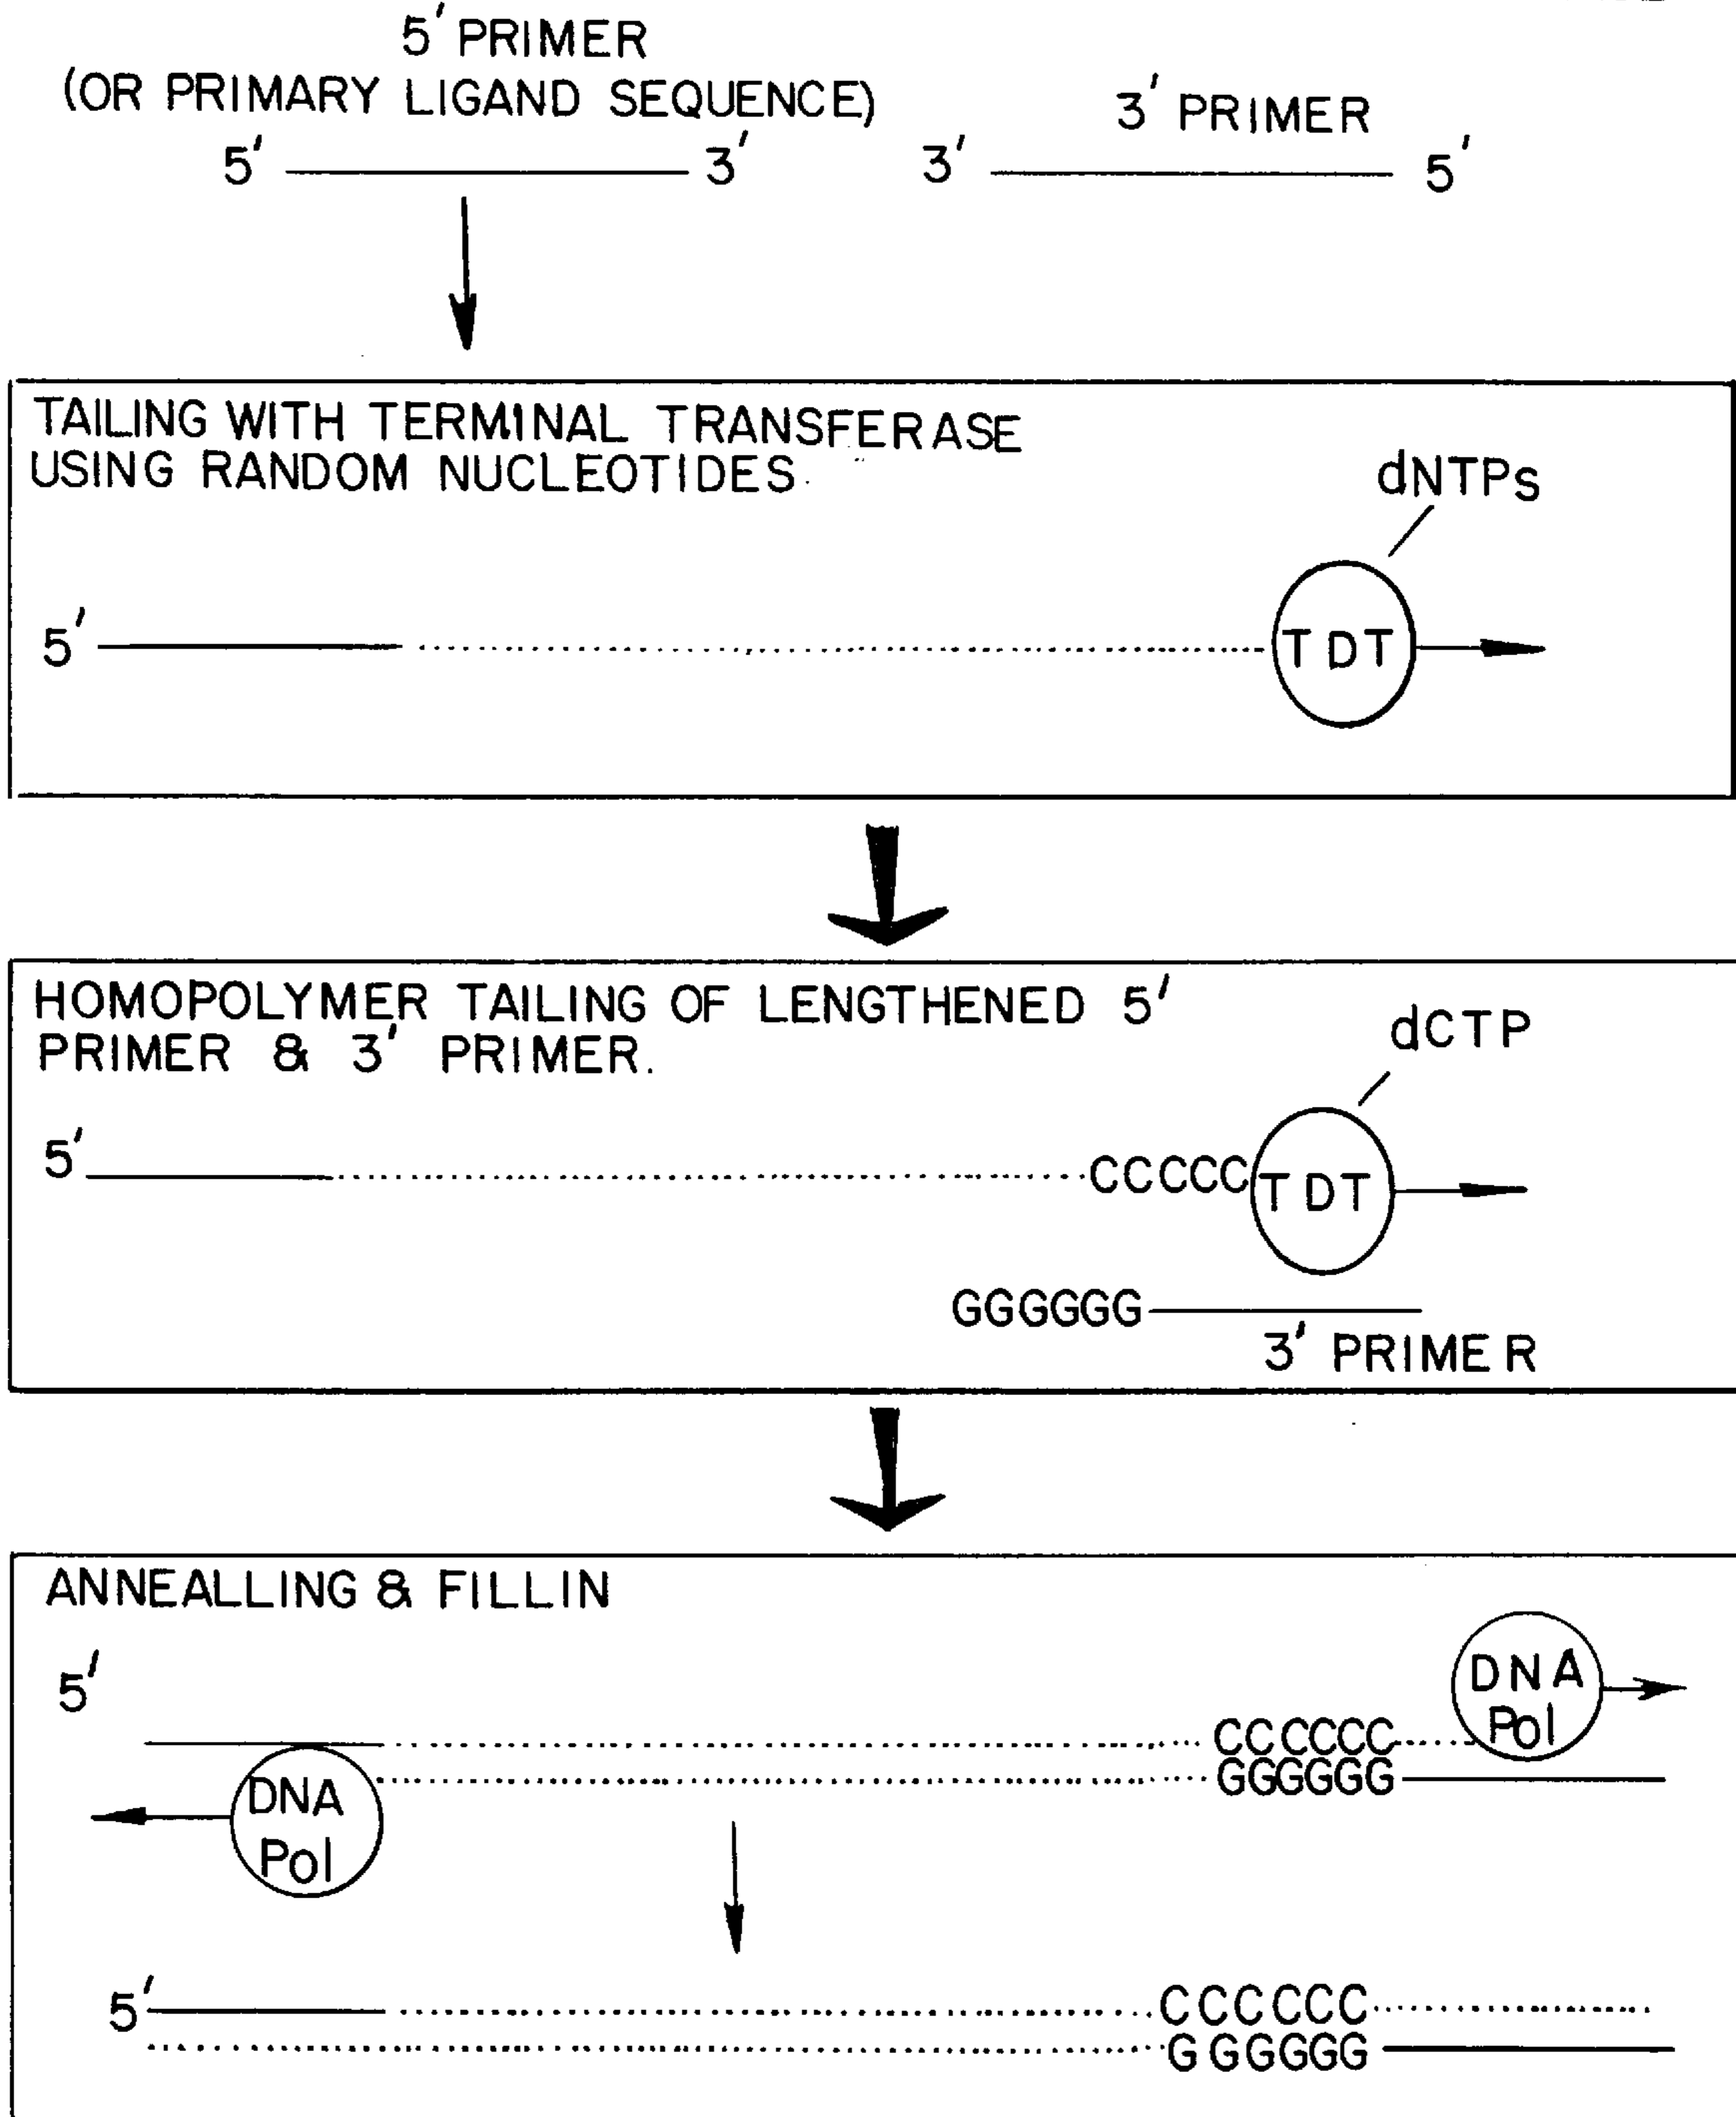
5′ PRIMER
(OR PRIMARY LIGAND SEQUENCE)
5′ 3′

3′ PRIMER
3′ 5′

TAILING WITH TERMINAL TRANSFERASE USING RANDOM NUCLEOTIDES

dNTPs

5′

TDT

HOMOPOLYMER TAILING OF LENGTHENED 5′ PRIMER & 3′ PRIMER.

dCTP

5′

CCCCC

TDT

GGGGGG

3′ PRIMER

ANNEALLING & FILLIN

5′

DNA Pol

CCCCCC
GGGGGG

DNA Pol

5′

CCCCCC
GGGGGG